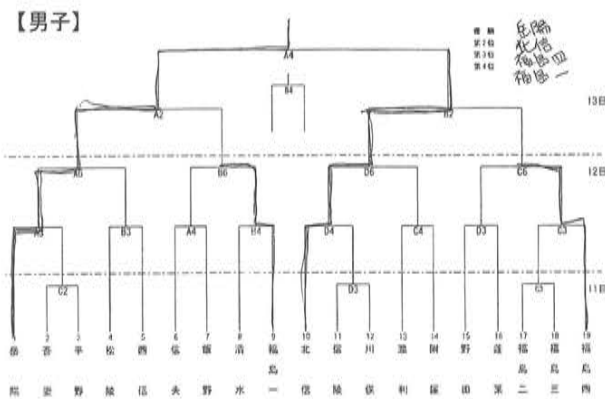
【男子】

優勝
第2位
第3位
第4位

岳陽
北信
福島四
福島一

A4
B4
A2
B2
A6
B6
D6
C6
A5
B3
A4
B4
D4
C4
D3
C3
C2
D3
C3

13日
12日
11日

1 岳陽
2 吾妻
3 平野
4 松陵
5 西信
6 信夫
7 飯野
8 清水
9 福島一
10 北信
11 信陵
12 川俣
13 渡利
14 岡保
15 野田
16 蓬莱
17 福島二
18 福島三
19 福島四